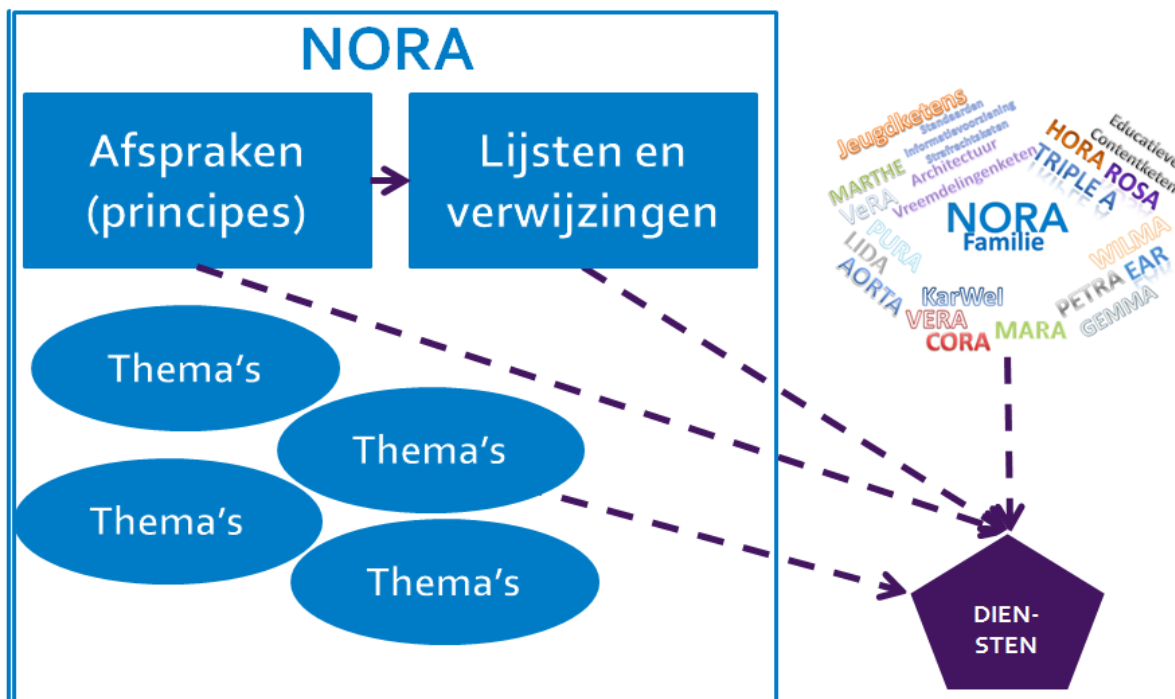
NORA

Afspraken (principes)

Lijsten en verwijzingen

Thema's

Thema's

Thema's

Thema's

Jeugdketens
Standaarden
Informatievoorziening
Strafrechtsketen
Architectuur
Vreemdelingenketen
HORA
Educatieve
Contentketen
TRIPLE A
ROSA
MARTHE
VeRA
PURA
LIDA
AORTA
NORA
Familie
WILMA
EAR
KarWel
VERA
CORA
MARA
PETRA
GEMMA

DIEN-
STEN